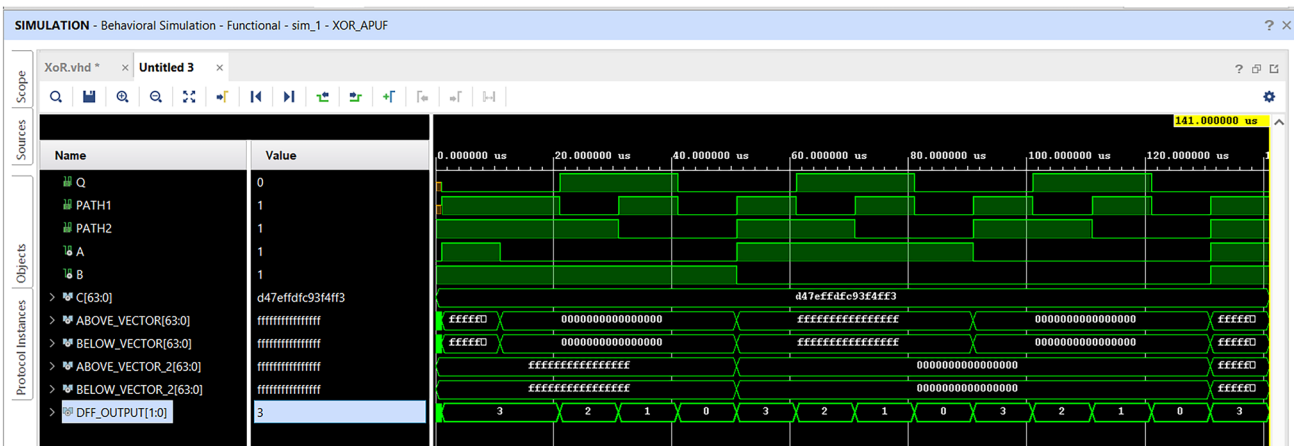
SIMULATION - Behavioral Simulation - Functional - sim_1 - XOR_APUF

? ×

Scope

Sources

Objects

Protocol Instances

XoR.vhd * × Untitled 3 ×

? ⧉ ⧉

141.000000 us

| Name | Value |
|---|---|
| Q | 0 |
| PATH1 | 1 |
| PATH2 | 1 |
| A | 1 |
| B | 1 |
| C[63:0] | d47effdfc93f4ff3 |
| ABOVE_VECTOR[63:0] | ffffffffffffffff |
| BELOW_VECTOR[63:0] | ffffffffffffffff |
| ABOVE_VECTOR_2[63:0] | ffffffffffffffff |
| BELOW_VECTOR_2[63:0] | ffffffffffffffff |
| DFF_OUTPUT[1:0] | 3 |

0.000000 us 20.000000 us 40.000000 us 60.000000 us 80.000000 us 100.000000 us 120.000000 us

d47effdfc93f4ff3

fffff 0000000000000000 ffffffffffffffff 0000000000000000 fffff

fffff 0000000000000000 ffffffffffffffff 0000000000000000 fffff

ffffffffffffffff 0000000000000000 fffff

ffffffffffffffff 0000000000000000 fffff

3 2 1 0 3 2 1 0 3 2 1 0 3